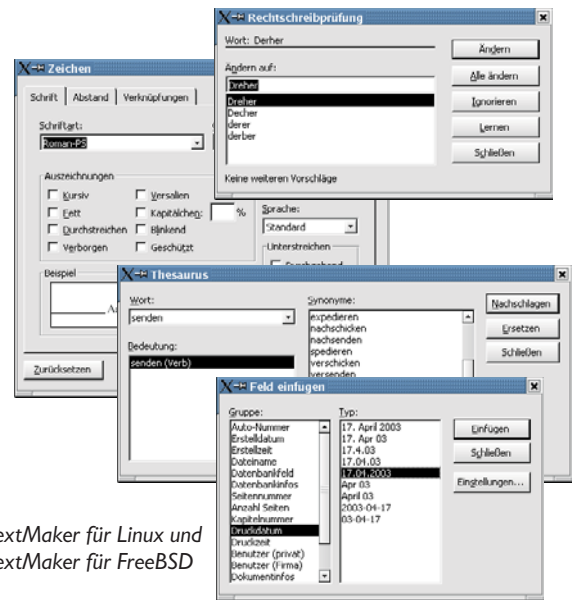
Rechtschreibprüfung

Wort: Derher

Ändern auf:

Dreher

Dreher
Decher
derer
derber

Keine weiteren Vorschläge

Ändern
Alle ändern
Ignorieren
Lernen
Schließen

Zeichen

Schrift | Abstand | Verknüpfungen

Schriftart:
Roman-PS

Auszeichnungen
Kursiv
Fett
Durchstreichen
Verborgen
Versalien
Kapitälchen: %
Blinkend
Geschützt

Sprache:
Standard

Unterstreichen

Beispiel

Zurücksetzen

Thesaurus

Wort:
senden

Bedeutung:
senden (Verb)

Synonyme:
expedieren
nachschicken
nachsenden
spedieren
verschicken
versenden

Nachschlagen
Ersetzen
Schließen

Feld einfügen

Gruppe:
Auto-Nummer
Erstelldatum
Erstellzeit
Dateiname
Datenbankfeld
Datenbankinfos
Seitennummer
Anzahl Seiten
Kapitelnummer
Druckdatum
Druckzeit
Benutzer (privat)
Benutzer (Firma)
Dokumentinfos

Typ:
17. April 2003
17. Apr 03
17.4.03
17.04.03
17.04.2003
Apr 03
April 03
2003-04-17
03-04-17

Einfügen
Schließen
Einstellungen...

extMaker für Linux und
extMaker für FreeBSD